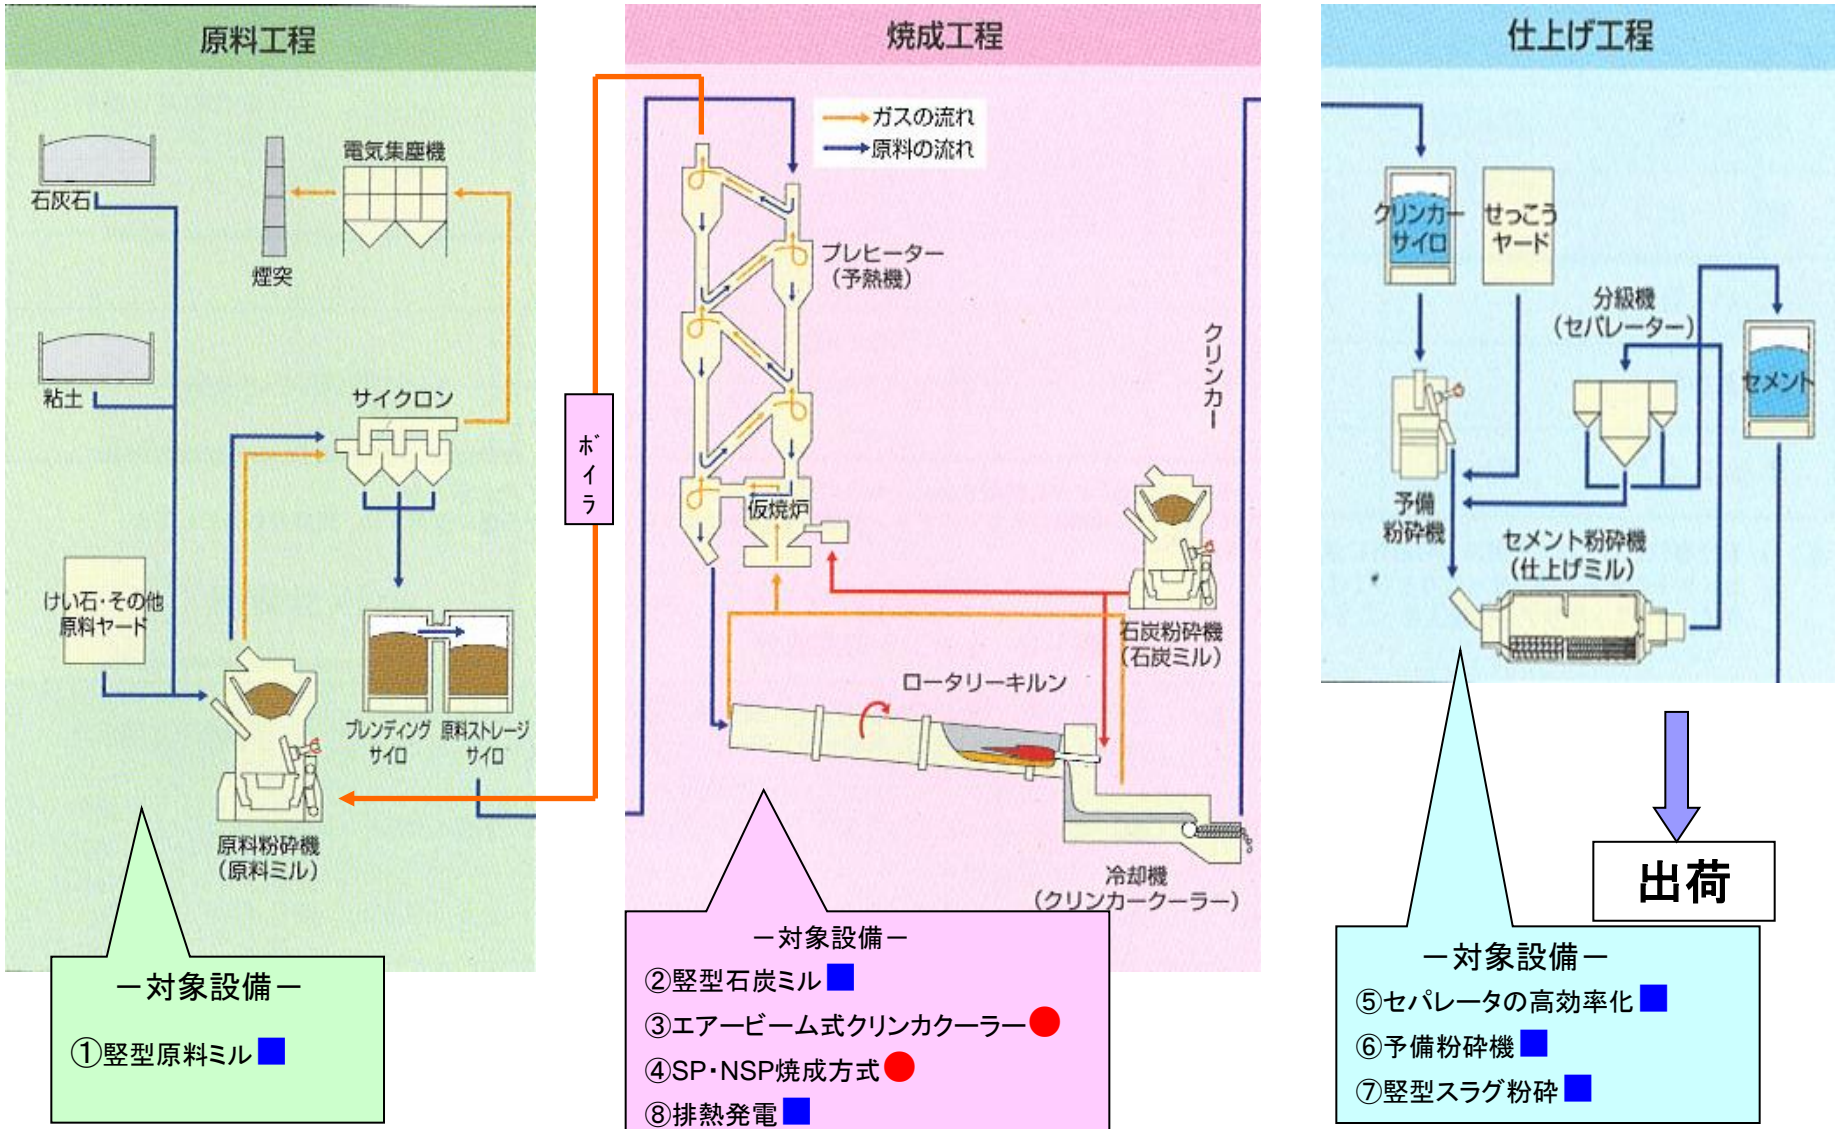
原料工程

石灰石

電気集塵機

煙突

粘土

サイクロン

けい石・その他原料ヤード

ブレンディングサイロ

原料ストレージサイロ

原料粉砕機（原料ミル）

－対象設備－

①竪型原料ミル

ボイラ

焼成工程

ガスの流れ

原料の流れ

プレヒーター（予熱機）

仮焼炉

クリンカー

石炭粉砕機（石炭ミル）

ロータリーキルン

冷却機（クリンカークーラー）

－対象設備－

②竪型石炭ミル

③エアービーム式クリンカクーラー

④SP・NSP焼成方式

⑧排熱発電

仕上げ工程

クリンカーサイロ

せっこうヤード

分級機（セパレーター）

セメント

予備粉砕機

セメント粉砕機（仕上げミル）

出荷

－対象設備－

⑤セパレータの高効率化

⑥予備粉砕機

⑦竪型スラグ粉砕